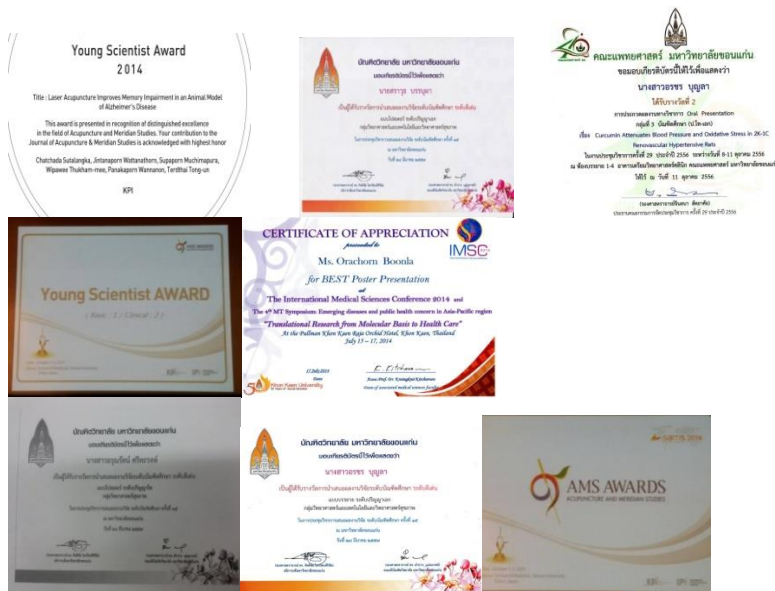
Young Scientist Award
2014

Title : Laser Acupuncture Improves Memory Impairment in an Animal Model of Alzheimer's Disease

This award is presented in recognition of distinguished excellence in the field of Acupuncture and Meridian Studies. Your contribution to the Journal of Acupuncture & Meridian Studies is acknowledged with highest honor

Chatchada Sutalangka, Jintanaporn Wattanathorn, Supaporn Muchimapura, Wipawee Thukham-mee, Panakaporn Wannanon, Terdthai Tong-un

KPI

บัณฑิตวิทยาลัย มหาวิทยาลัยขอนแก่น
มอบเกียรติบัตรนี้ไว้เพื่อแสดงว่า
นายศราวุธ บรรบุตร
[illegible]

คณะแพทยศาสตร์ มหาวิทยาลัยขอนแก่น
ขอมอบเกียรติบัตรนี้ไว้เพื่อแสดงว่า
นางสาวอรชร บุญลา
ได้รับรางวัลที่ 2
การนำเสนอผลงานทางวิชาการ Oral Presentation
กลุ่มที่ 3 บัณฑิตศึกษา (ปริญญาเอก)
เรื่อง Curcumin Attenuates Blood Pressure and Oxidative Stress in 2K-1C Renovascular Hypertensive Rats
ในงานประชุมวิชาการครั้งที่ 29 ประจำปี 2556 ระหว่างวันที่ 8-11 ตุลาคม 2556
ณ ห้องบรรยาย 1-4 อาคารเรียนวิทยาศาสตร์คลินิก คณะแพทยศาสตร์ มหาวิทยาลัยขอนแก่น
ให้ไว้ ณ วันที่ 11 ตุลาคม 2556
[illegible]
ประธานคณะกรรมการจัดประชุมวิชาการ ครั้งที่ 29 ประจำปี 2556

Young Scientist AWARD
( Basic / 1 / Clinical / 2 )

CERTIFICATE OF APPRECIATION
presented to
Ms. Orachorn Boonla
for BEST Poster Presentation
at
The International Medical Sciences Conference 2014 and
The 4th MT Symposium: Emerging diseases and public health concern in Asia-Pacific region
"Translational Research from Molecular Basis to Health Care"
At the Pullman Khon Kaen Raja Orchid Hotel, Khon Kaen, Thailand
July 15 – 17, 2014
IMSC
50 Khon Kaen University

บัณฑิตวิทยาลัย มหาวิทยาลัยขอนแก่น
มอบเกียรติบัตรนี้ไว้เพื่อแสดงว่า
นายสาธุอุรพัฒน์ ศรีพรรณ์
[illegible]

บัณฑิตวิทยาลัย มหาวิทยาลัยขอนแก่น
มอบเกียรติบัตรนี้ไว้เพื่อแสดงว่า
นางสาวอรชร บุญลา
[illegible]

AMS AWARDS
ACUPUNCTURE AND MERIDIAN STUDIES